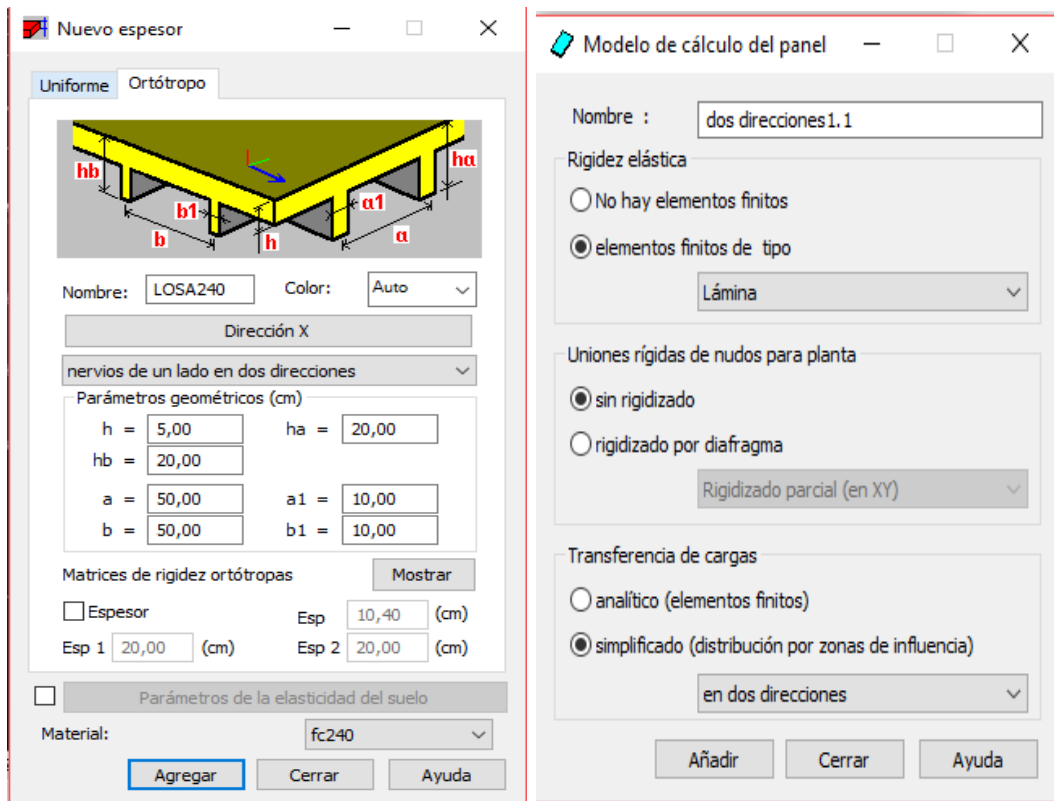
Nuevo espesor

Uniforme | Ortótropo

hb
b1
b
h
hα
α1
α

Nombre: LOSA240 Color: Auto

Dirección X

nervios de un lado en dos direcciones

Parámetros geométricos (cm)
h = 5,00 ha = 20,00
hb = 20,00
a = 50,00 a1 = 10,00
b = 50,00 b1 = 10,00

Matrices de rigidez ortótropas Mostrar

Espesor
Esp 10,40 (cm)
Esp 1 20,00 (cm) Esp 2 20,00 (cm)

Parámetros de la elasticidad del suelo

Material: fc240

Agregar Cerrar Ayuda

Modelo de cálculo del panel

Nombre : dos direcciones1.1

Rigidez elástica
No hay elementos finitos
elementos finitos de tipo
Lámina

Uniones rígidas de nudos para planta
sin rigidizado
rigidizado por diafragma
Rigidizado parcial (en XY)

Transferencia de cargas
analítico (elementos finitos)
simplificado (distribución por zonas de influencia)
en dos direcciones

Añadir Cerrar Ayuda